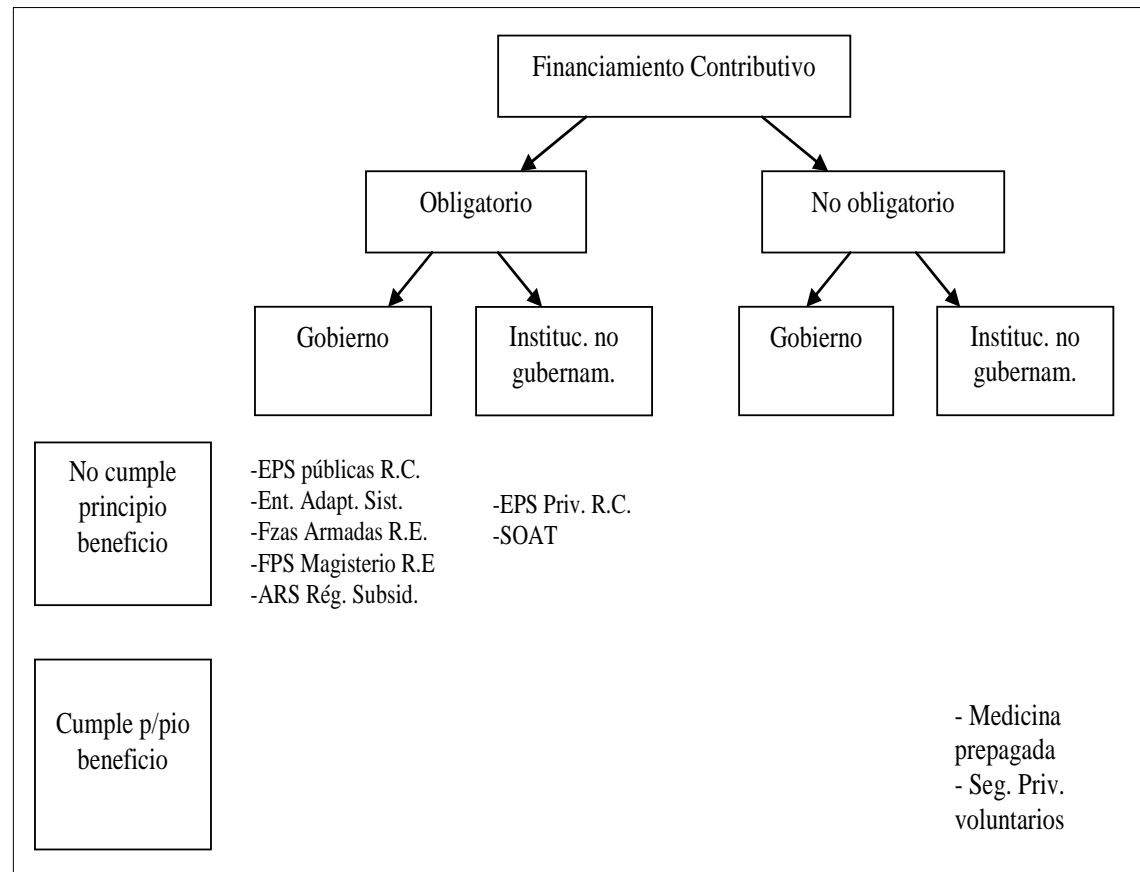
Financiamiento Contributivo

Obligatorio

No obligatorio

Gobierno

Instituc. no gubernam.

Gobierno

Instituc. no gubernam.

No cumple principio beneficio

-EPS públicas R.C.
-Ent. Adapt. Sist.
-Fzas Armadas R.E.
-FPS Magisterio R.E
-ARS Rég. Subsid.

-EPS Priv. R.C.
-SOAT

Cumple p/pio beneficio

- Medicina prepagada
- Seg. Priv. voluntarios